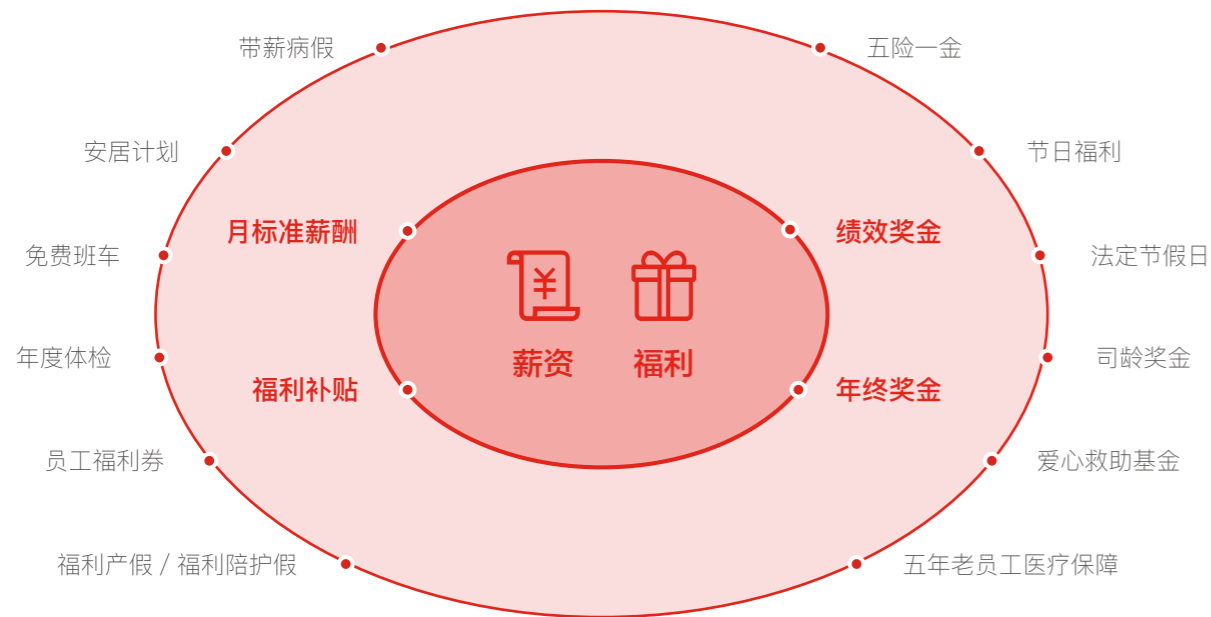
带薪病假

五险一金

安居计划

节日福利

月标准薪酬

绩效奖金

免费班车

法定节假日

薪资

福利

年度体检

司龄奖金

福利补贴

年终奖金

员工福利券

爱心救助基金

福利产假 / 福利陪护假

五年老员工医疗保障